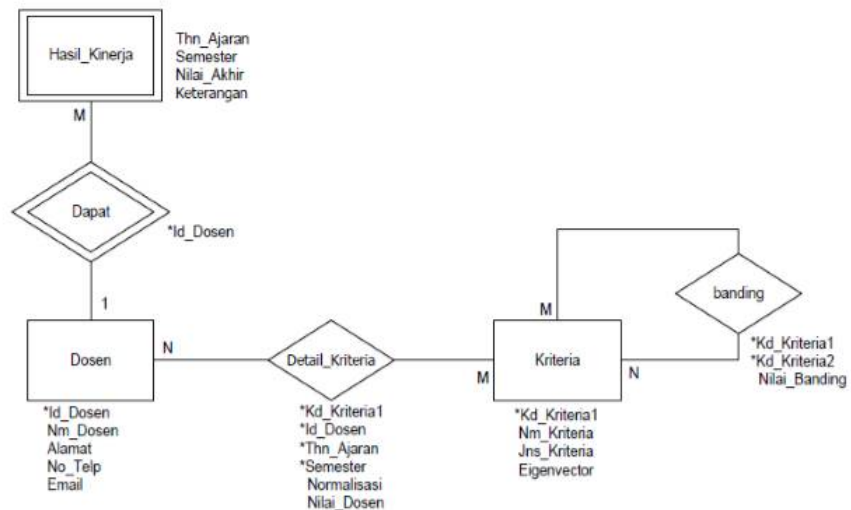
Hasil_Kinerja

Thn_Ajaran
Semester
Nilai_Akhir
Keterangan

M

Dapat

*Id_Dosen

1

Dosen

N

Detail_Kriteria

M

Kriteria

M

banding

N

*Kd_Kriteria1
*Kd_Kriteria2
Nilai_Banding

*Id_Dosen
Nm_Dosen
Alamat
No_Telp
Email

*Kd_Kriteria1
*Id_Dosen
*Thn_Ajaran
*Semester
Normalisasi
Nilai_Dosen

*Kd_Kriteria1
Nm_Kriteria
Jns_Kriteria
Eigenvector